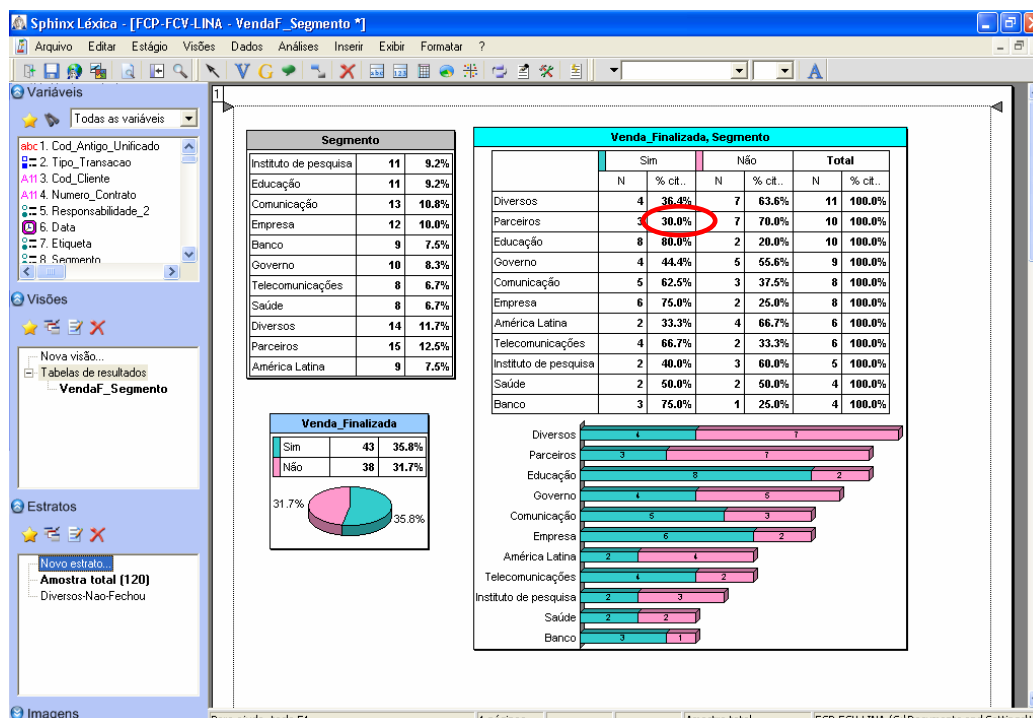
Sphinx Léxica - [FCP-FCV-LINA - VendaF_Segmento *]

Arquivo Editar Estágio Visões Dados Análises Inserir Exibir Formatar ?

Variáveis

Todas as variáveis

abc 1. Cod_Antigo_Unificado
2. Tipo_Transacao
A11 3. Cod_Cliente
A11 4. Numero_Contrato
5. Responsabilidade_2
6. Data
7. Etiqueta
8. Segmento

Visões

Nova visão...
Tabelas de resultados
VendaF_Segmento

Estratos

Novo estrato...
Amostra total (120)
Diversos-Nao-Fechou

Imagens

1

| Segmento | | |
|---|---|---|
| Instituto de pesquisa | 11 | 9.2% |
| Educação | 11 | 9.2% |
| Comunicação | 13 | 10.8% |
| Empresa | 12 | 10.0% |
| Banco | 9 | 7.5% |
| Governo | 10 | 8.3% |
| Telecomunicações | 8 | 6.7% |
| Saúde | 8 | 6.7% |
| Diversos | 14 | 11.7% |
| Parceiros | 15 | 12.5% |
| América Latina | 9 | 7.5% |

| Venda_Finalizada | | |
|---|---|---|
| Sim | 43 | 35.8% |
| Não | 38 | 31.7% |

31.7%
35.8%

Venda_Finalizada, Segmento

| | Sim N | Sim % cit. | Não N | Não % cit. | Total N | Total % cit. |
|---|---|---|---|---|---|---|
| Diversos | 4 | 36.4% | 7 | 63.6% | 11 | 100.0% |
| Parceiros | 3 | 30.0% | 7 | 70.0% | 10 | 100.0% |
| Educação | 8 | 80.0% | 2 | 20.0% | 10 | 100.0% |
| Governo | 4 | 44.4% | 5 | 55.6% | 9 | 100.0% |
| Comunicação | 5 | 62.5% | 3 | 37.5% | 8 | 100.0% |
| Empresa | 6 | 75.0% | 2 | 25.0% | 8 | 100.0% |
| América Latina | 2 | 33.3% | 4 | 66.7% | 6 | 100.0% |
| Telecomunicações | 4 | 66.7% | 2 | 33.3% | 6 | 100.0% |
| Instituto de pesquisa | 2 | 40.0% | 3 | 60.0% | 5 | 100.0% |
| Saúde | 2 | 50.0% | 2 | 50.0% | 4 | 100.0% |
| Banco | 3 | 75.0% | 1 | 25.0% | 4 | 100.0% |

Diversos 4 7
Parceiros 3 7
Educação 8 2
Governo 4 5
Comunicação 5 3
Empresa 6 2
América Latina 2 4
Telecomunicações 4 2
Instituto de pesquisa 2 3
Saúde 2 2
Banco 3 1